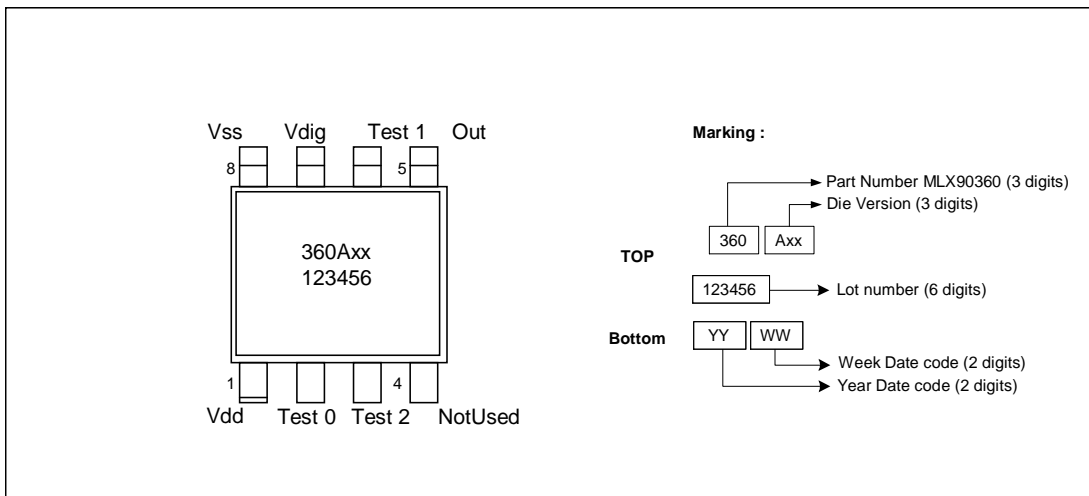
Vss Vdig Test 1 Out

8 5

360Axx
123456

1 4

Vdd Test 0 Test 2 NotUsed

Marking :

Part Number MLX90360 (3 digits)
Die Version (3 digits)

360 Axx

TOP

123456 Lot number (6 digits)

Bottom YY WW

Week Date code (2 digits)
Year Date code (2 digits)